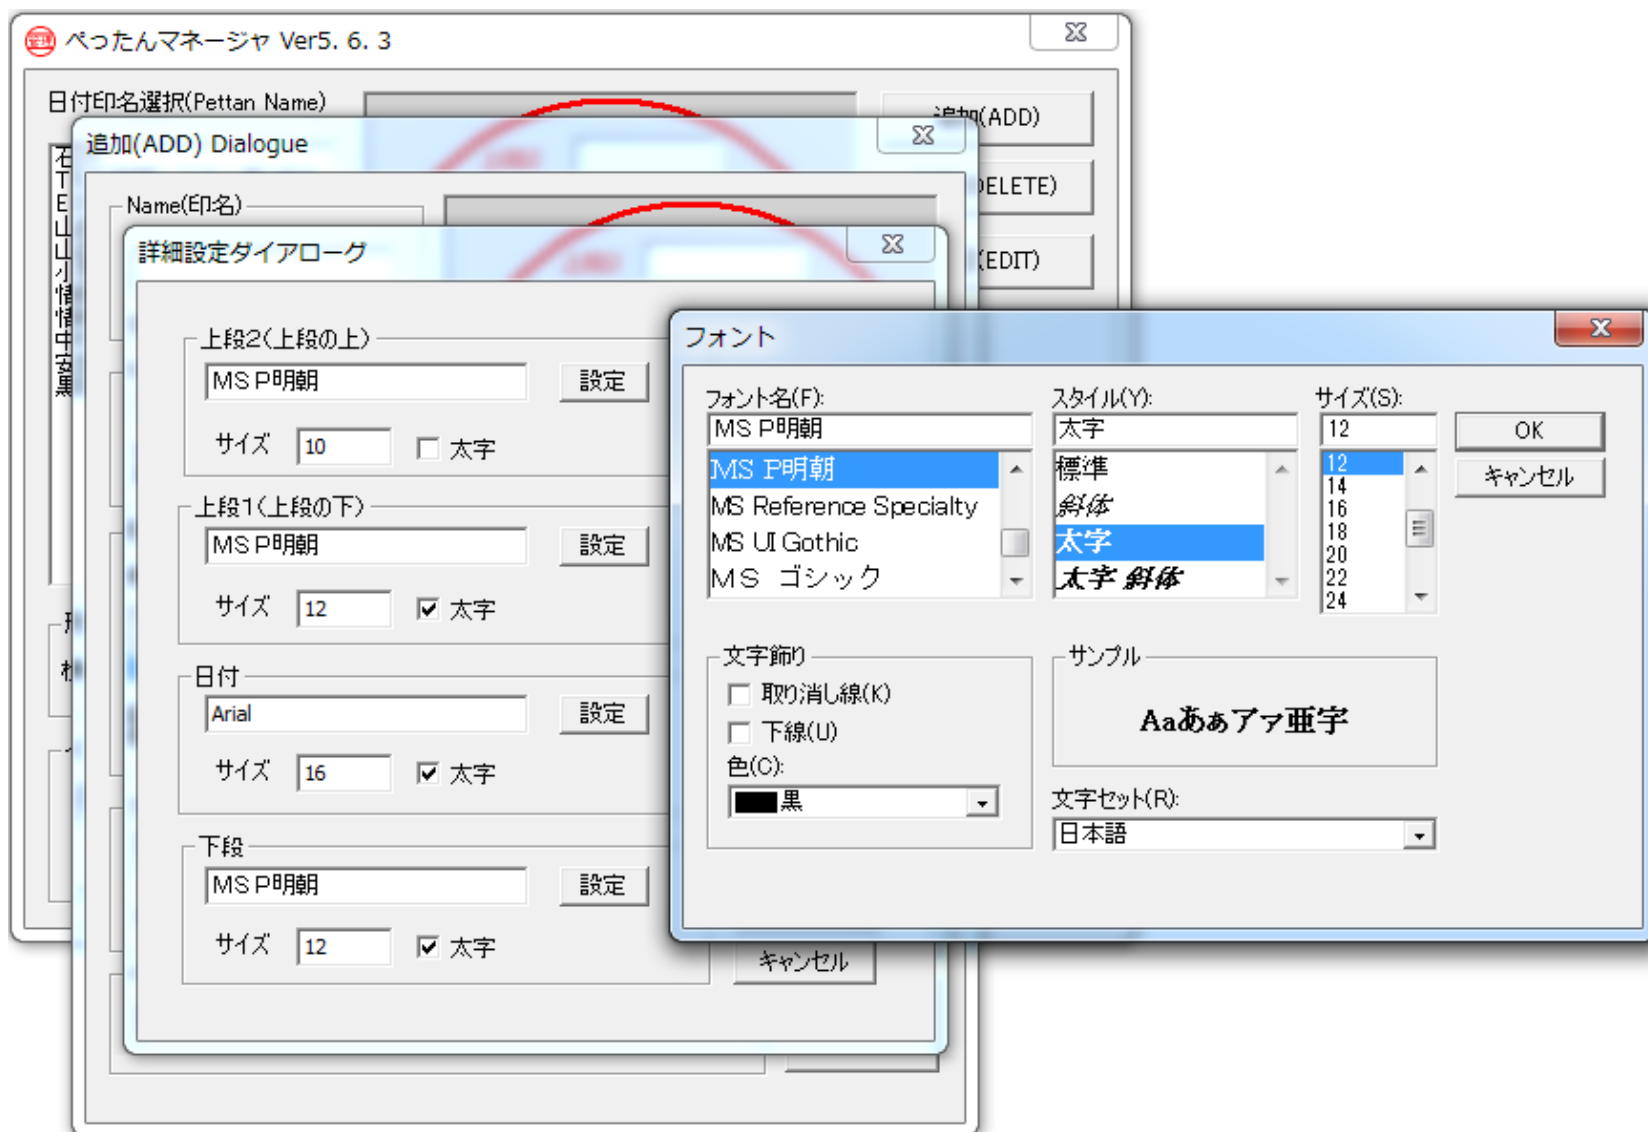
ぺったんマネージャ Ver5. 6. 3

日付印名選択(Pettan Name)

追加(ADD)

DELETE)

(EDIT)

追加(ADD) Dialogue

Name(印名)

詳細設定ダイアローグ

上段2(上段の上)

MS P明朝

設定

サイズ 10 太字

上段1(上段の下)

MS P明朝

設定

サイズ 12 ☑ 太字

日付

Arial

設定

サイズ 16 ☑ 太字

下段

MS P明朝

設定

サイズ 12 ☑ 太字

キャンセル

フォント

フォント名(F):

MS P明朝

MS P明朝
MS Reference Specialty
MS UI Gothic
MS ゴシック

スタイル(Y):

太字

標準
斜体
太字
太字 斜体

サイズ(S):

12

12
14
16
18
20
22
24

OK

キャンセル

文字飾り

取り消し線(K)

下線(U)

色(C):

黒

サンプル

Aaあぁアァ亜宇

文字セット(R):

日本語